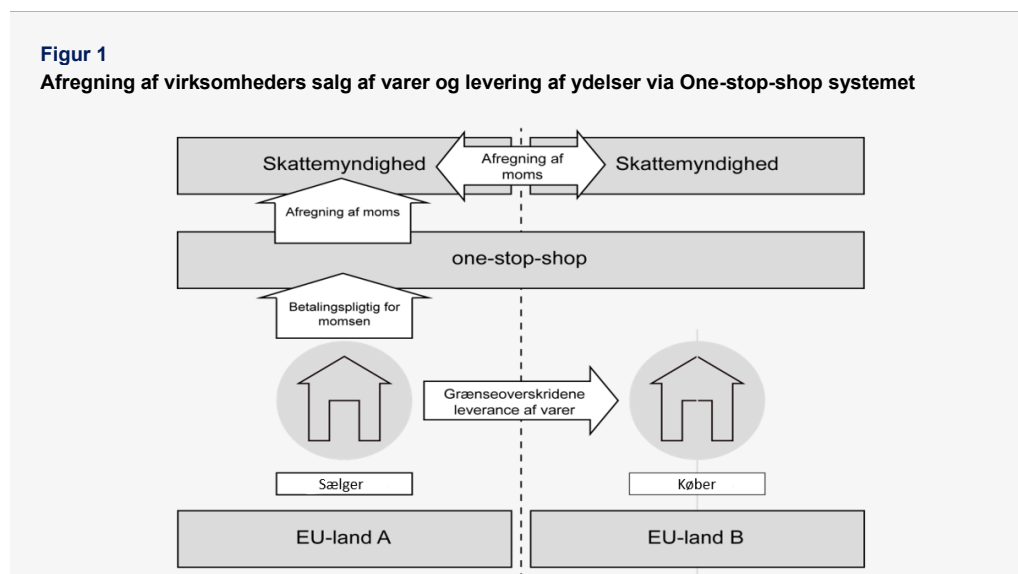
Figur 1
Afregning af virksomheders salg af varer og levering af ydelser via One-stop-shop systemet

Skattemyndighed

Afregning af moms

Skattemyndighed

Afregning af moms

one-stop-shop

Betalingspligtig for momsen

Grænseoverskridene leverance af varer

Sælger

Køber

EU-land A

EU-land B